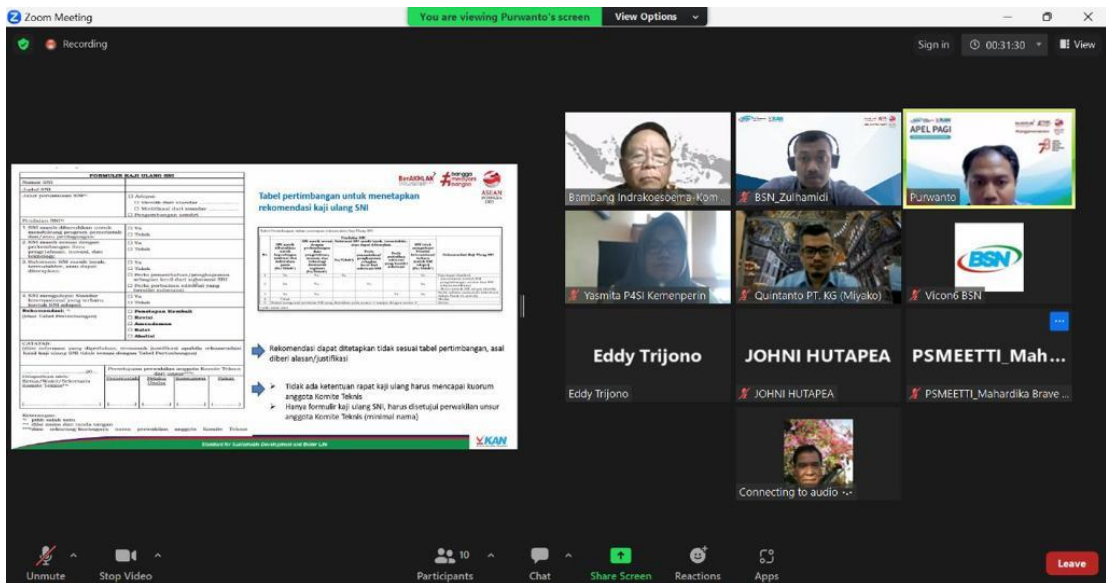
Zoom Meeting

You are viewing Purwanto's screen View Options

Recording

Sign in 00:31:30 View

FORMULIR KAJI ULANG SNI

BerAKHLAK bangga melayani bangsa

ASEAN

Tabel pertimbangan untuk menetapkan rekomendasi kaji ulang SNI

Rekomendasi dapat ditetapkan tidak sesuai tabel pertimbangan, asal diberi alasan/justifikasi

Tidak ada ketentuan rapat kaji ulang harus mencapai kuorum anggota Komite Teknis

Hanya formulir kaji ulang SNI, harus disetujui perwakilan unsur anggota Komite Teknis (minimal nama)

Standard for Sustainable Development and Better Life

KAN

Bambang Indrakoesoema-Kom...

BSN_Zulhamidi

APEL PAGI

Purwanto

Yasmita P4SI Kemenperin

Quintanto PT. KG (Miyako)

BSN

Vicon6 BSN

Eddy Trijono

Eddy Trijono

JOHNI HUTAPEA

JOHNI HUTAPEA

PSMEETTI_Mah...

PSMEETTI_Mahardika Brave ...

Connecting to audio

Unmute

Stop Video

10

Participants

Chat

Share Screen

Reactions

Apps

Leave